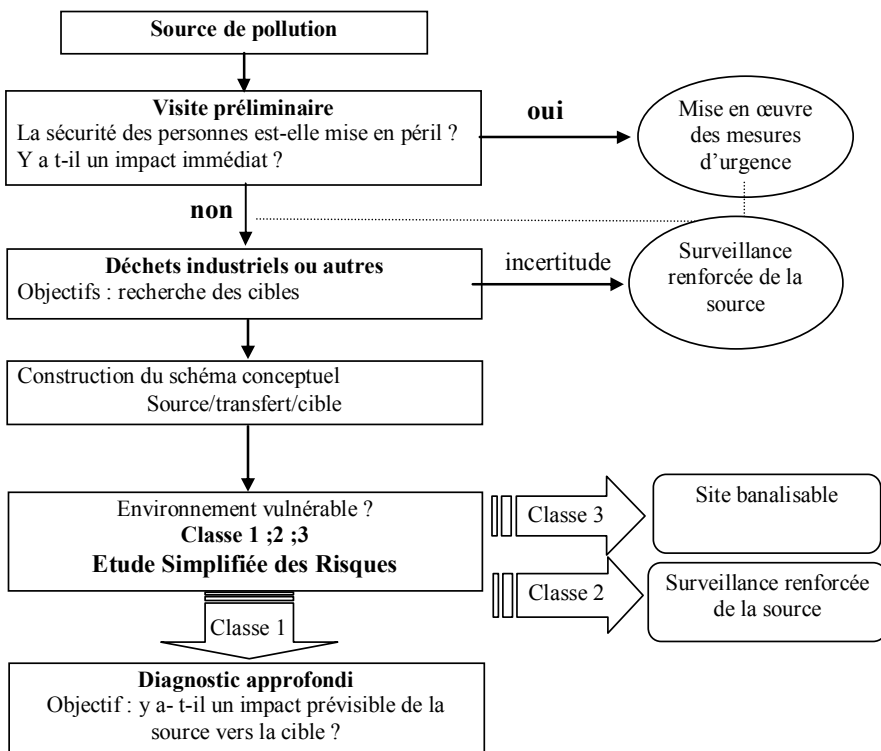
Source de pollution

Visite préliminaire
La sécurité des personnes est-elle mise en péril ?
Y a t-il un impact immédiat ?

oui

Mise en œuvre des mesures d'urgence

non

Surveillance renforcée de la source

Déchets industriels ou autres
Objectifs : recherche des cibles

incertitude

Construction du schéma conceptuel
Source/transfert/cible

Environnement vulnérable ?
Classe 1 ;2 ;3
Etude Simplifiée des Risques

Classe 3

Site banalisable

Classe 2

Surveillance renforcée de la source

Classe 1

Diagnostic approfondi
Objectif : y a- t-il un impact prévisible de la source vers la cible ?